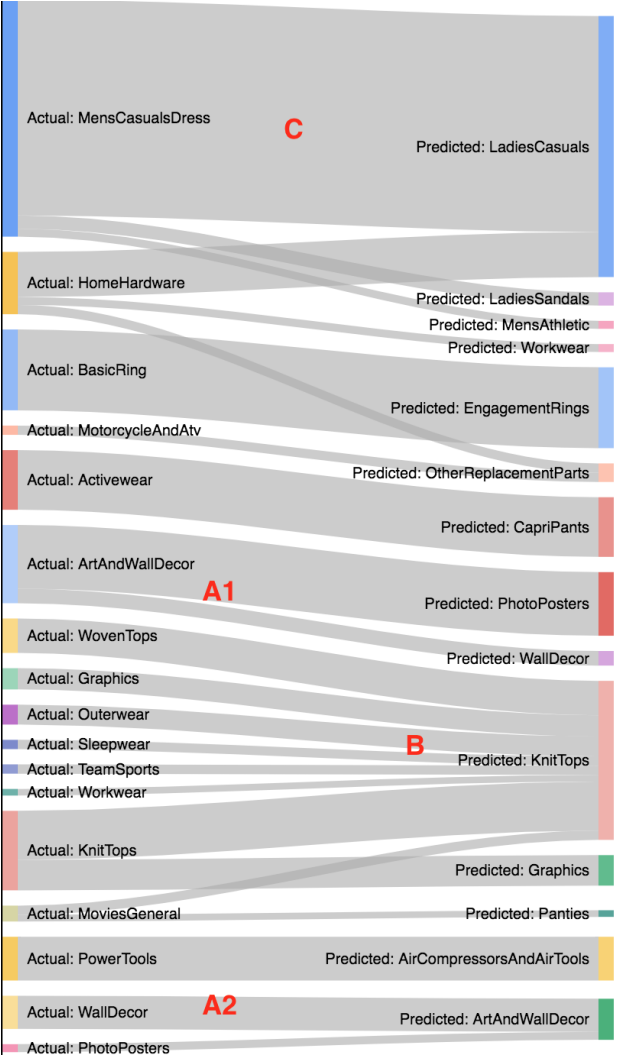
Actual: MensCasualsDress

C

Predicted: LadiesCasuals

Actual: HomeHardware

Predicted: LadiesSandals

Predicted: MensAthletic

Predicted: Workwear

Actual: BasicRing

Predicted: EngagementRings

Actual: MotorcycleAndAtv

Predicted: OtherReplacementParts

Actual: Activewear

Predicted: CapriPants

Actual: ArtAndWallDecor

A1

Predicted: PhotoPosters

Actual: WovenTops

Predicted: WallDecor

Actual: Graphics

Actual: Outerwear

Actual: Sleepwear

B

Predicted: KnitTops

Actual: TeamSports

Actual: Workwear

Actual: KnitTops

Predicted: Graphics

Actual: MoviesGeneral

Predicted: Panties

Actual: PowerTools

Predicted: AirCompressorsAndAirTools

Actual: WallDecor

A2

Predicted: ArtAndWallDecor

Actual: PhotoPosters